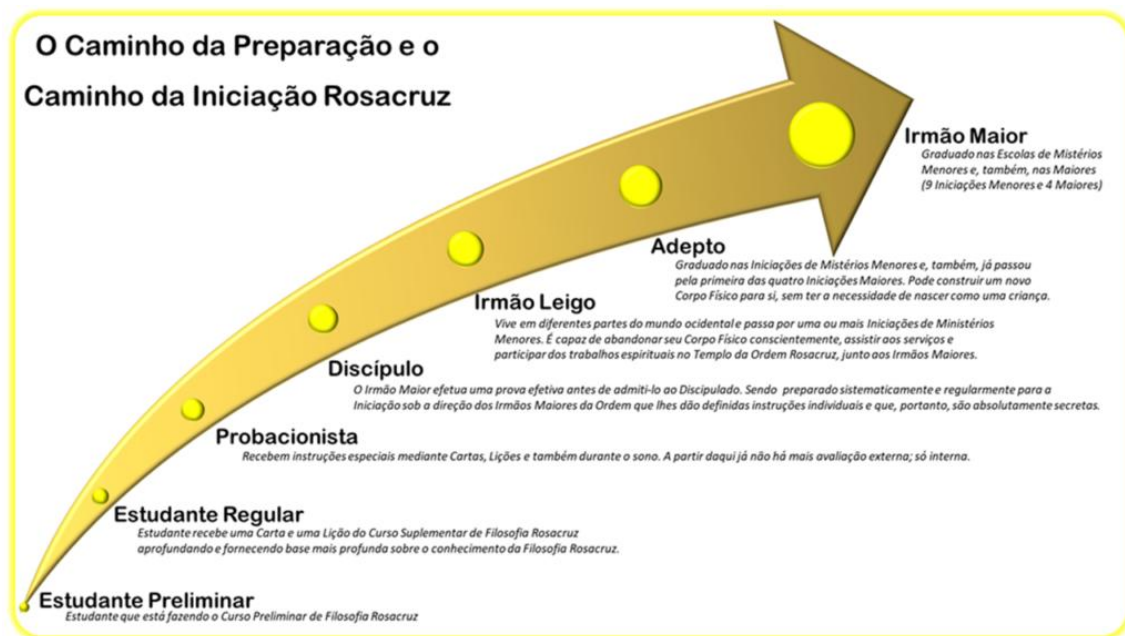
O Caminho da Preparação e o Caminho da Iniciação Rosacruz

Irmão Maior
Graduado nas Escolas de Mistérios Menores e, também, nas Maiores (9 Iniciações Menores e 4 Maiores)

Adepto
Graduado nas Iniciações de Mistérios Menores e, também, já passou pela primeira das quatro Iniciações Maiores. Pode construir um novo Corpo Físico para si, sem ter a necessidade de nascer como uma criança.

Irmão Leigo
Vive em diferentes partes do mundo ocidental e passa por uma ou mais Iniciações de Ministérios Menores. É capaz de abandonar seu Corpo Físico conscientemente, assistir aos serviços e participar dos trabalhos espirituais no Templo da Ordem Rosacruz, junto aos Irmãos Maiores.

Discípulo
O Irmão Maior efetua uma prova efetiva antes de admiti-lo ao Discipulado. Sendo preparado sistematicamente e regularmente para a Iniciação sob a direção dos Irmãos Maiores da Ordem que lhes dão definidas instruções individuais e que, portanto, são absolutamente secretas.

Probacionista
Recebem instruções especiais mediante Cartas, Lições e também durante o sono. A partir daqui já não há mais avaliação externa; só interna.

Estudante Regular
Estudante recebe uma Carta e uma Lição do Curso Suplementar de Filosofia Rosacruz aprofundando e fornecendo base mais profunda sobre o conhecimento da Filosofia Rosacruz.

Estudante Preliminar
Estudante que está fazendo o Curso Preliminar de Filosofia Rosacruz